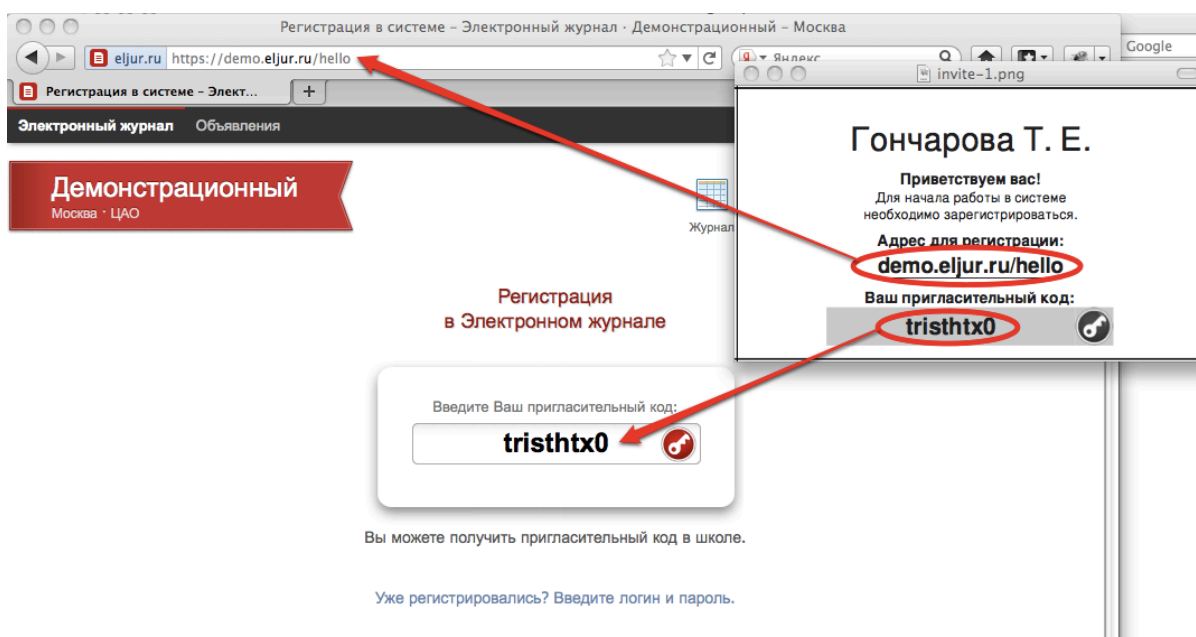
Регистрация в системе - Электронный журнал · Демонстрационный - Москва

eljur.ru https://demo.eljur.ru/hello

Яндекс

Google

Регистрация в системе - Элект...

+

Электронный журнал Объявления

Демонстрационный
Москва · ЦАО

Журнал

Регистрация
в Электронном журнале

Введите Ваш пригласительный код:

tristhtx0

Вы можете получить пригласительный код в школе.

Уже регистрировались? Введите логин и пароль.

invite-1.png

Гончарова Т. Е.

Приветствуем вас!
Для начала работы в системе необходимо зарегистрироваться.

Адрес для регистрации:
demo.eljur.ru/hello

Ваш пригласительный код:
tristhtx0